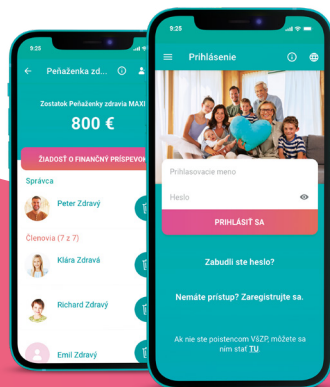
9:25

Peňaženka zd...

Zostatok Peňaženky zdravia MAXI

800 €

ŽIADOSŤ O FINANČNÝ PRÍSPEVOK

Správca

Peter Zdravý

Členovia (7 z 7)

Klára Zdravá

Richard Zdravý

Emil Zdravý

9:25

Prihlásenie

Prihlasovacie meno

Heslo

PRIHLÁSIŤ SA

Zabudli ste heslo?

Nemáte prístup? Zaregistrujte sa.

Ak nie ste poistencom VšZP, môžete sa ním stať TU.